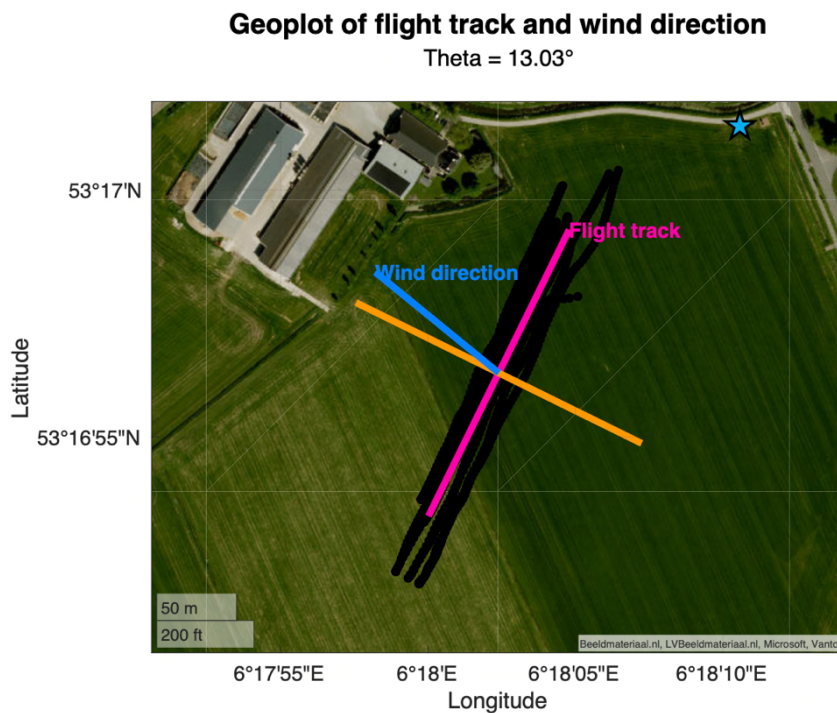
Geoplot of flight track and wind direction
Theta = 13.03°

Flight track
Wind direction

53°17'N
53°16'55"N
Latitude

50 m
200 ft
Beeldmateriaal.nl, LVBeeldmateriaal.nl, Microsoft, Vanto

6°17'55"E
6°18'E
6°18'05"E
6°18'10"E
Longitude